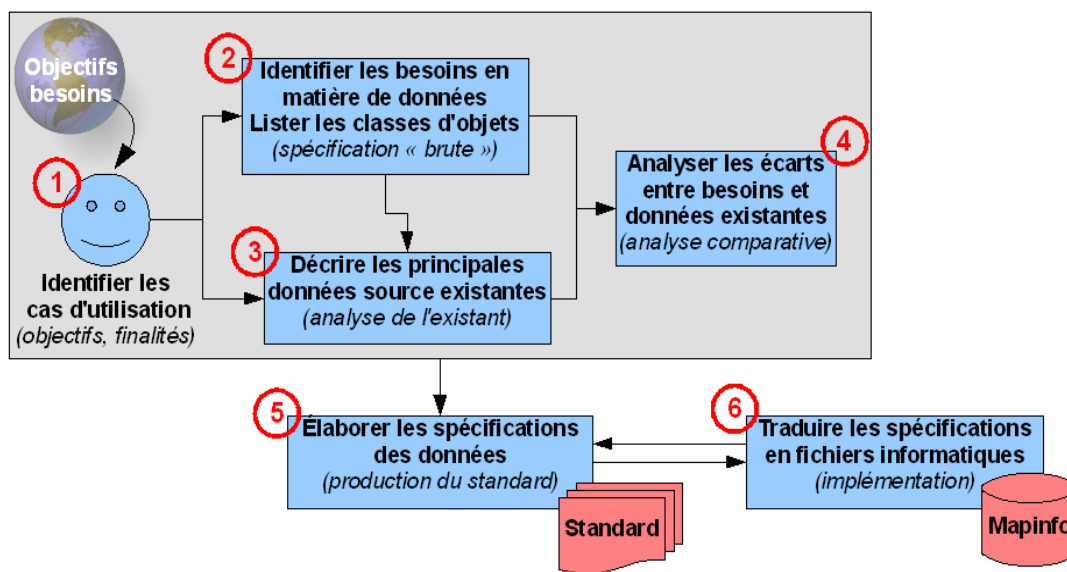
Objectifs besoins

1

Identifier les cas d'utilisation
(objectifs, finalités)

2

Identifier les besoins en matière de données
Lister les classes d'objets
(spécification « brute »)

3

Décrire les principales données source existantes
(analyse de l'existant)

4

Analyser les écarts entre besoins et données existantes
(analyse comparative)

5

Élaborer les spécifications des données
(production du standard)

Standard

6

Traduire les spécifications en fichiers informatiques
(implémentation)

Mapinfo